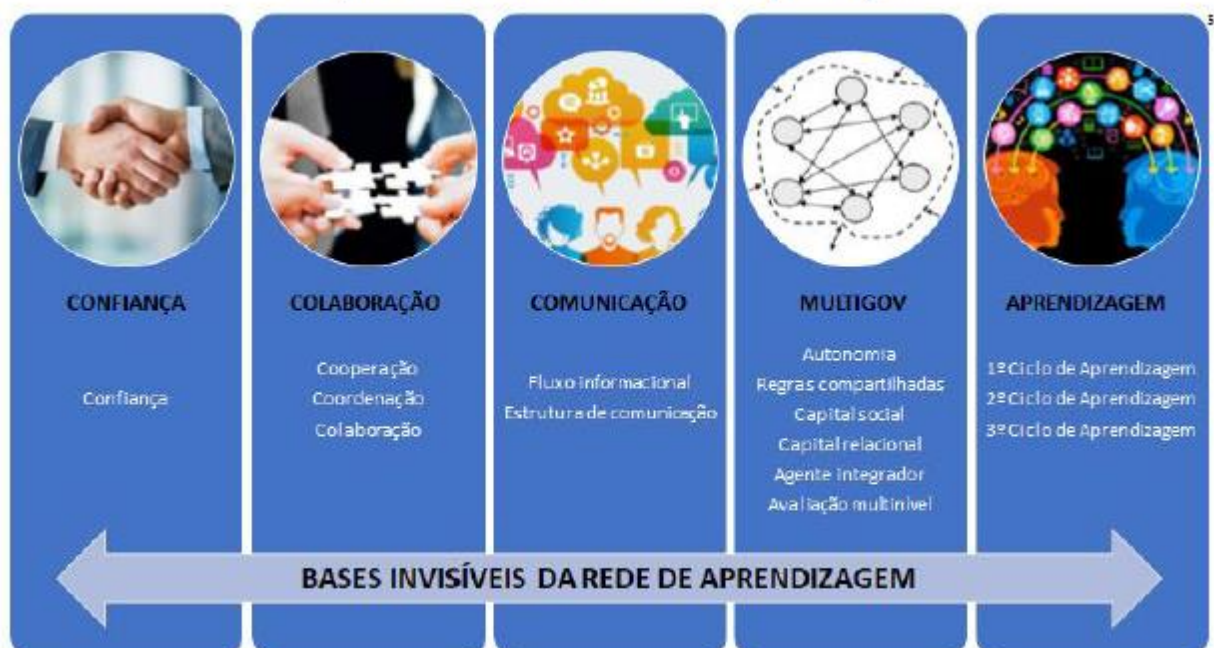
CONFIANÇA

Confiança

COLABORAÇÃO

Cooperação
Coordenação
Colaboração

COMUNICAÇÃO

Fluxo informacional
Estrutura de comunicação

MULTIGOV

Autonomia
Regras compartilhadas
Capital social
Capital relacional
Agente integrador
Avaliação multinível

APRENDIZAGEM

1º Ciclo de Aprendizagem
2º Ciclo de Aprendizagem
3º Ciclo de Aprendizagem

BASES INVISÍVEIS DA REDE DE APRENDIZAGEM